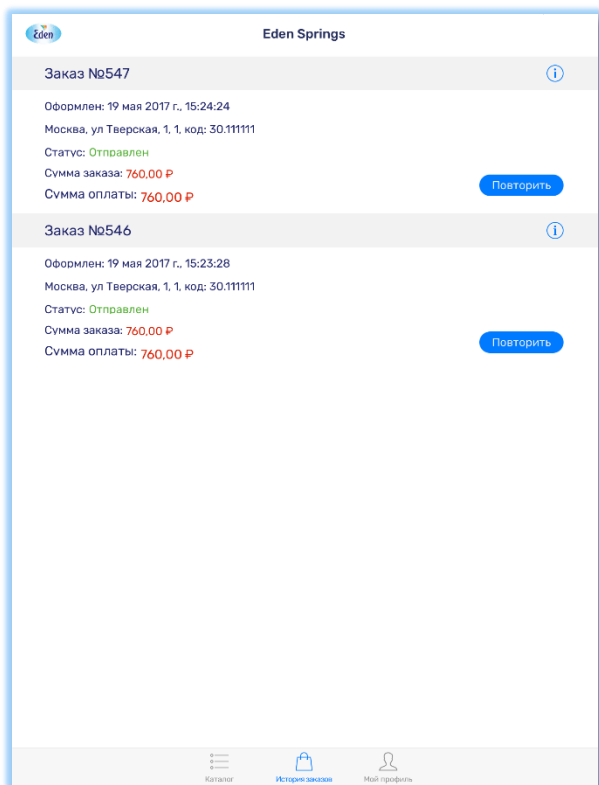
Eden

Eden Springs

Заказ №547

Оформлен: 19 мая 2017 г., 15:24:24

Москва, ул Тверская, 1, 1, код: 30.111111

Статус: Отправлен

Сумма заказа: 760,00 ₽

Сумма оплаты: 760,00 ₽

Повторить

Заказ №546

Оформлен: 19 мая 2017 г., 15:23:28

Москва, ул Тверская, 1, 1, код: 30.111111

Статус: Отправлен

Сумма заказа: 760,00 ₽

Сумма оплаты: 760,00 ₽

Повторить

Каталог

История заказов

Мой профиль